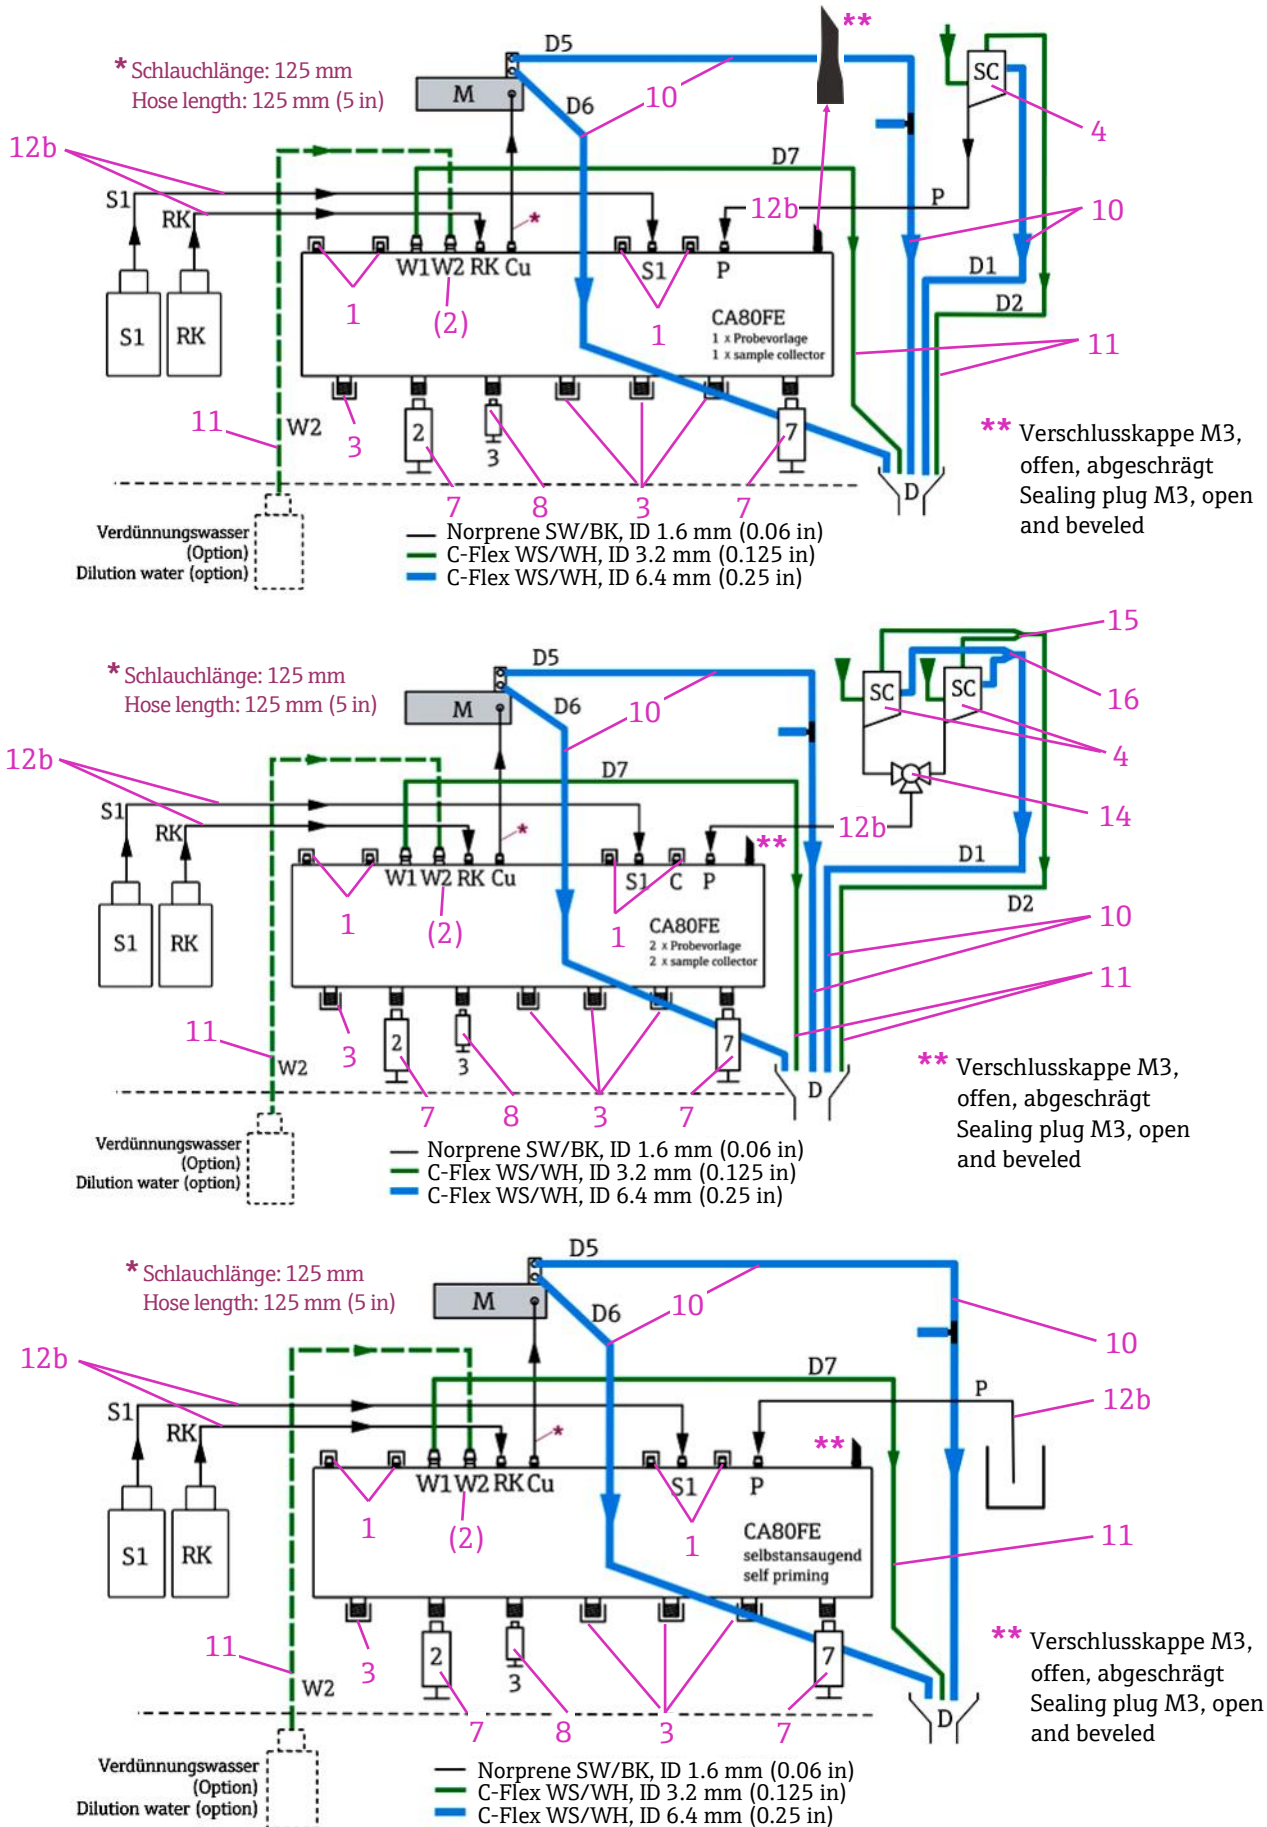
* Schlauchlänge: 125 mm
Hose length: 125 mm (5 in)

12b
S1
RK
S1
RK
M
D5
D6
10
**
SC
4
D7
P
12b
10
W1 W2 RK Cu
S1
P
1
(2)
1
CA80FE
1 x Probevorlage
1 x sample collector
D1
D2
11
11
W2
3
2
3
7
7
8
3
7
D
** Verschlusskappe M3, offen, abgeschrägt
Sealing plug M3, open and beveled
Verdünnungswasser (Option)
Dilution water (option)
Norprene SW/BK, ID 1.6 mm (0.06 in)
C-Flex WS/WH, ID 3.2 mm (0.125 in)
C-Flex WS/WH, ID 6.4 mm (0.25 in)

* Schlauchlänge: 125 mm
Hose length: 125 mm (5 in)

12b
S1
RK
S1
RK
M
D5
D6
10
15
SC
SC
16
4
D7
14
12b
**
W1 W2 RK Cu
S1 C P
1
(2)
1
CA80FE
2 x Probevorlage
2 x sample collector
D1
D2
10
11
11
W2
3
2
3
7
8
3
7
D
** Verschlusskappe M3, offen, abgeschrägt
Sealing plug M3, open and beveled
Verdünnungswasser (Option)
Dilution water (option)
Norprene SW/BK, ID 1.6 mm (0.06 in)
C-Flex WS/WH, ID 3.2 mm (0.125 in)
C-Flex WS/WH, ID 6.4 mm (0.25 in)

* Schlauchlänge: 125 mm
Hose length: 125 mm (5 in)

12b
S1
RK
S1
RK
M
D5
D6
10
10
D7
P
12b
**
W1 W2 RK Cu
S1
P
1
(2)
1
CA80FE
selbstansaugend
self priming
11
11
W2
3
2
3
7
8
3
7
D
** Verschlusskappe M3, offen, abgeschrägt
Sealing plug M3, open and beveled
Verdünnungswasser (Option)
Dilution water (option)
Norprene SW/BK, ID 1.6 mm (0.06 in)
C-Flex WS/WH, ID 3.2 mm (0.125 in)
C-Flex WS/WH, ID 6.4 mm (0.25 in)